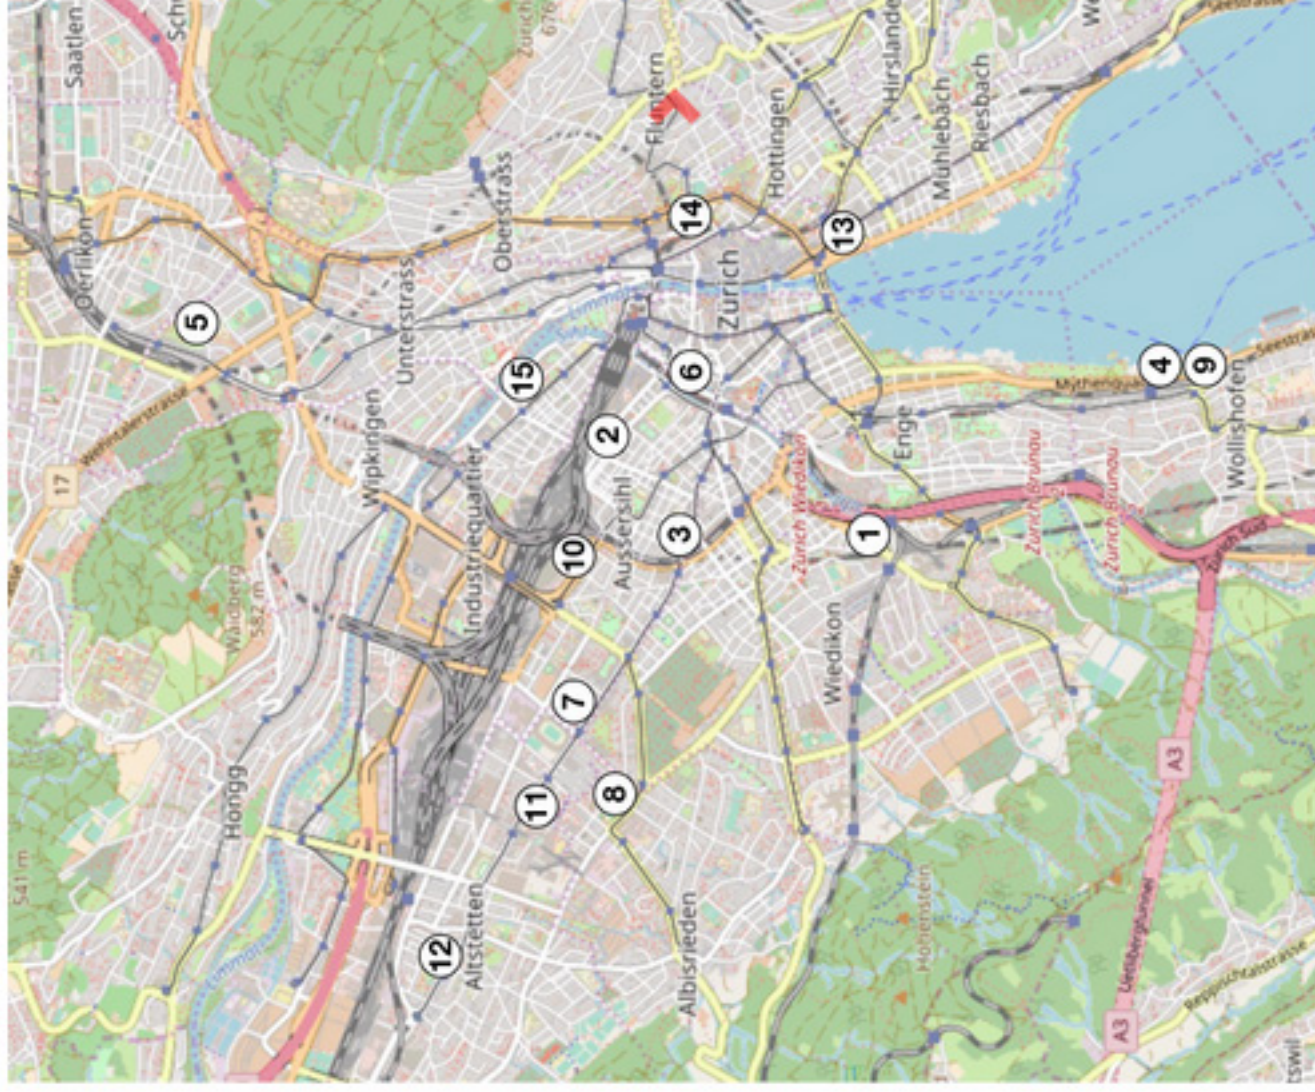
Saatlen
Oerlikon
5
Wehntalerstrasse
17
Waidberg
582 m
Hongg
541 m
Unterstrass
Oberstrass
Fluntern
14
Hottingen
Hirslanden
Mühlebach
Riesbach
13
Zürich
Limmat
15
6
2
Wipkingen
Industriequartier
10
Aussersihl
3
Enge
Mythenquai
4
9
Wollishofen
Seestrasse
1
Zürich Wiedikon
Zürich Brunau
Zürich Brunau
Zürich Süd
Wiedikon
7
8
11
Altstetten
12
Albisrieden
Hohenstein
A3
A3
Uetlibergtunnel
A3
Seestrasse